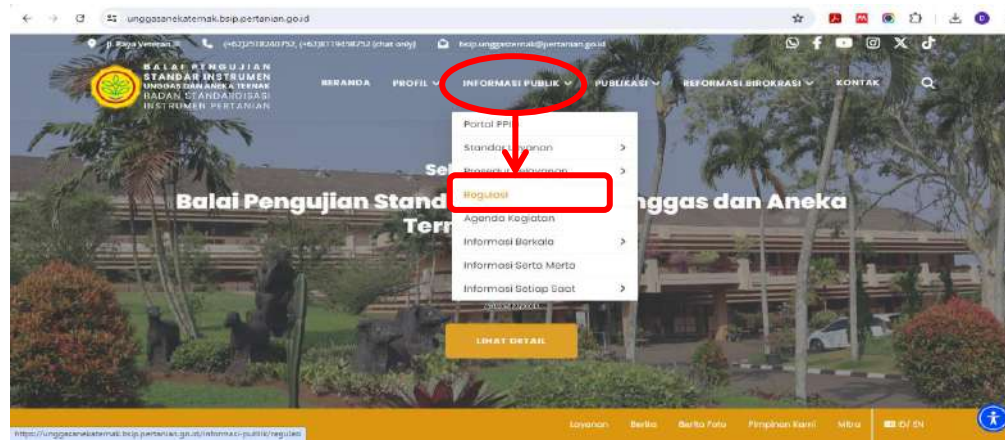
unggasanekaternak.bsip.pertanian.go.id

Jl. Raya Veteran II (+62)2518240752, (+62)81196198752 (chat only) bsip.unggasternak@pertanian.go.id

BALAI PENGUJIAN STANDAR INSTRUMEN UNGGAS DAN ANEKA TERNAK BADAN STANDARDISASI INSTRUMEN PERTANIAN

BERANDA PROFIL INFORMASI PUBLIK PUBLIKASI REFORMASI BIROKRASI KONTAK

Portal PPID
Standar Layanan
Prosedur Pelayanan
Regulasi
Agenda Kegiatan
Informasi Berkala
Informasi Serta Merta
Informasi Setiap Saat

Se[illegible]
Balai Pengujian Stand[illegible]nggas dan Aneka Tern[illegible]

LIHAT DETAIL

https://unggasanekaternak.bsip.pertanian.go.id/informasi-publik/regulasi

Layanan Berita Berita Foto Pimpinan Kami Mitra ID/ EN